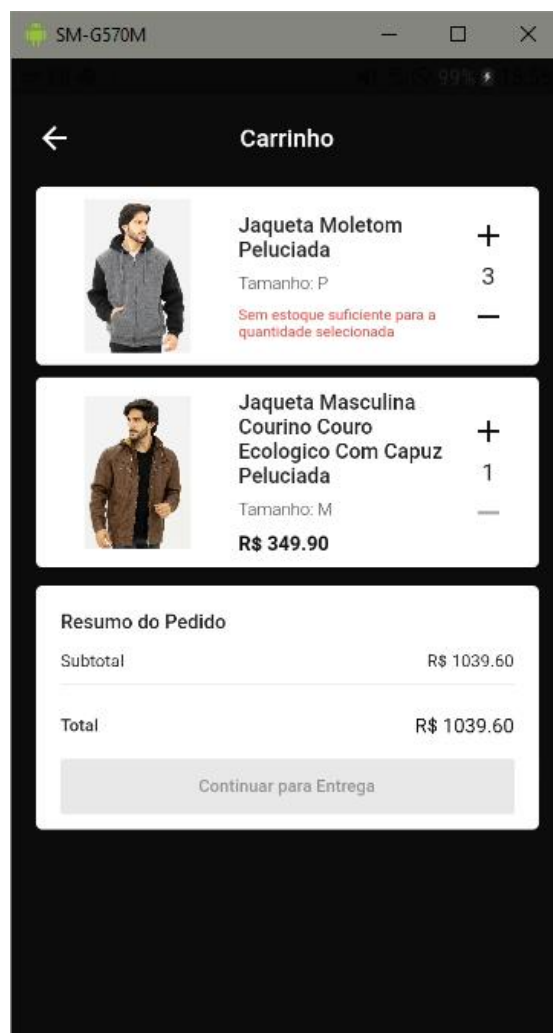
SM-G570M

99%

Carrinho

Jaqueta Moletom Peluciada
Tamanho: P
Sem estoque suficiente para a quantidade selecionada
+
3
−

Jaqueta Masculina Courino Couro Ecologico Com Capuz Peluciada
Tamanho: M
R$ 349.90
+
1
−

Resumo do Pedido
Subtotal R$ 1039.60
Total R$ 1039.60
Continuar para Entrega